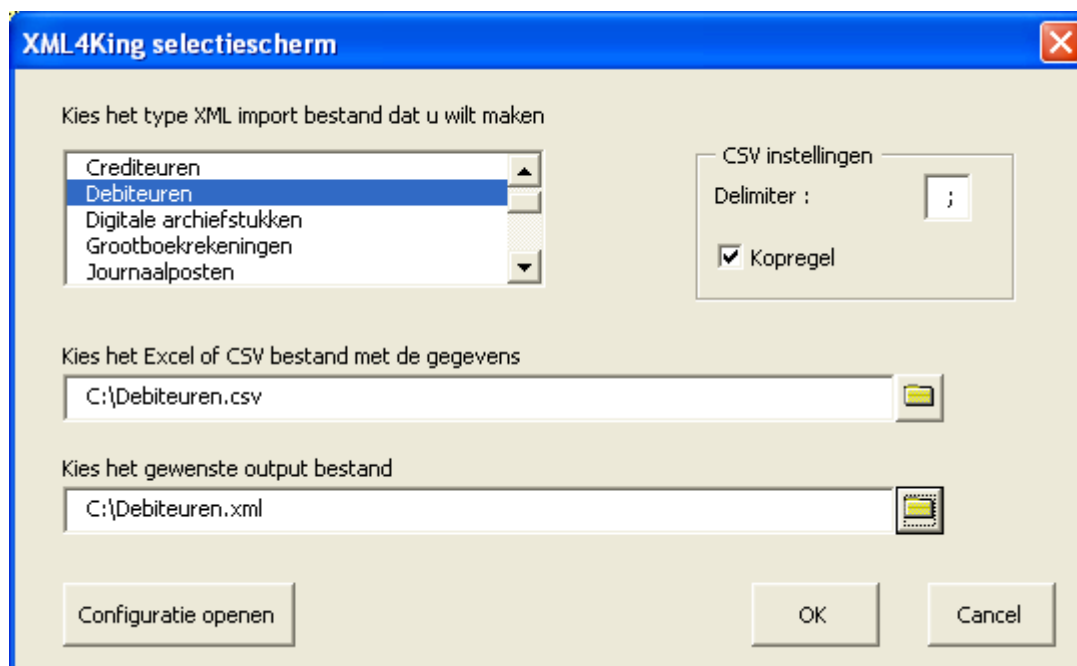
XML4King selectiescherm

Kies het type XML import bestand dat u wilt maken

Crediteuren
Debiteuren
Digitale archiefstukken
Grootboekrekeningen
Journaalposten

CSV instellingen
Delimiter :
;
Kopregel

Kies het Excel of CSV bestand met de gegevens
C:\Debiteuren.csv

Kies het gewenste output bestand
C:\Debiteuren.xml

Configuratie openen
OK
Cancel